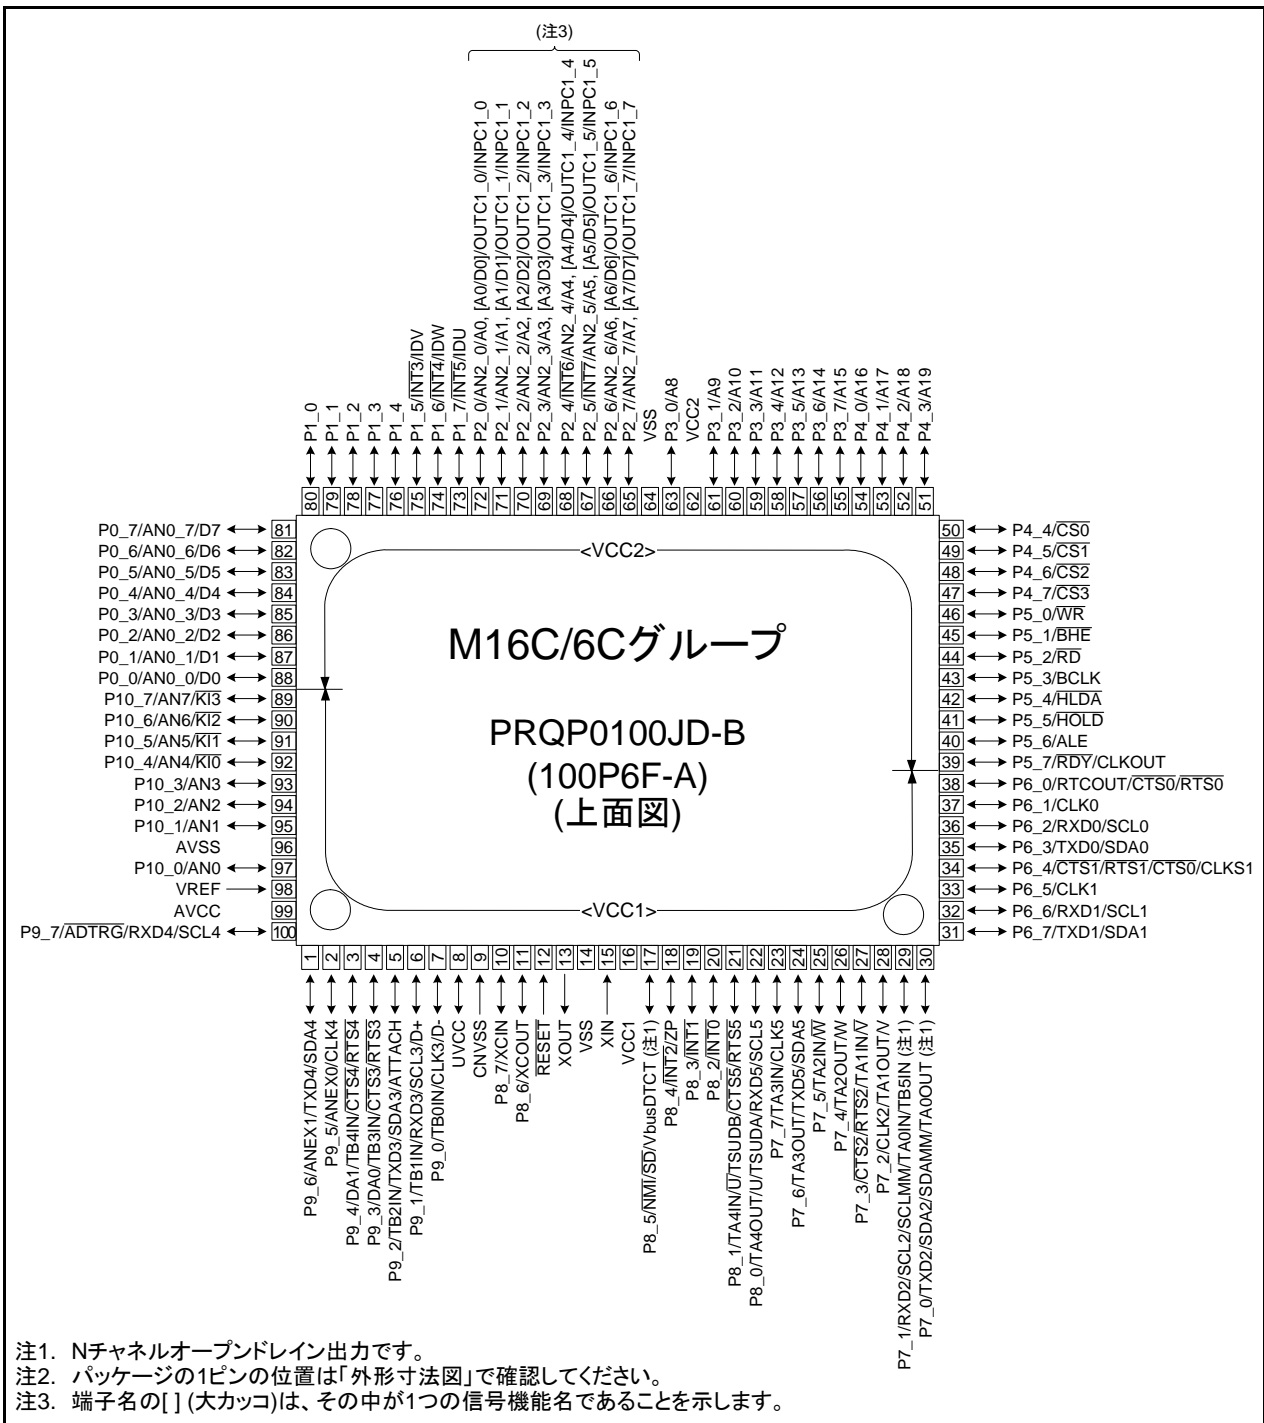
(注3)

P1_0
P1_1
P1_2
P1_3
P1_4
P1_5/$\overline{INT3}$/IDV
P1_6/$\overline{INT4}$/IDW
P1_7/$\overline{INT5}$/IDU
P2_0/AN2_0/A0, [A0/D0]/OUTC1_0/INPC1_0
P2_1/AN2_1/A1, [A1/D1]/OUTC1_1/INPC1_1
P2_2/AN2_2/A2, [A2/D2]/OUTC1_2/INPC1_2
P2_3/AN2_3/A3, [A3/D3]/OUTC1_3/INPC1_3
P2_4/$\overline{INT6}$/AN2_4/A4, [A4/D4]/OUTC1_4/INPC1_4
P2_5/$\overline{INT7}$/AN2_5/A5, [A5/D5]/OUTC1_5/INPC1_5
P2_6/AN2_6/A6, [A6/D6]/OUTC1_6/INPC1_6
P2_7/AN2_7/A7, [A7/D7]/OUTC1_7/INPC1_7
VSS
P3_0/A8
VCC2
P3_1/A9
P3_2/A10
P3_3/A11
P3_4/A12
P3_5/A13
P3_6/A14
P3_7/A15
P4_0/A16
P4_1/A17
P4_2/A18
P4_3/A19

80 79 78 77 76 75 74 73 72 71 70 69 68 67 66 65 64 63 62 61 60 59 58 57 56 55 54 53 52 51

P0_7/AN0_7/D7 81
P0_6/AN0_6/D6 82
P0_5/AN0_5/D5 83
P0_4/AN0_4/D4 84
P0_3/AN0_3/D3 85
P0_2/AN0_2/D2 86
P0_1/AN0_1/D1 87
P0_0/AN0_0/D0 88
P10_7/AN7/$\overline{KI3}$ 89
P10_6/AN6/$\overline{KI2}$ 90
P10_5/AN5/$\overline{KI1}$ 91
P10_4/AN4/$\overline{KI0}$ 92
P10_3/AN3 93
P10_2/AN2 94
P10_1/AN1 95
AVSS 96
P10_0/AN0 97
VREF 98
AVCC 99
P9_7/$\overline{ADTRG}$/RXD4/SCL4 100

<VCC2>

M16C/6Cグループ

PRQP0100JD-B
(100P6F-A)
(上面図)

<VCC1>

50 P4_4/$\overline{CS0}$
49 P4_5/$\overline{CS1}$
48 P4_6/$\overline{CS2}$
47 P4_7/$\overline{CS3}$
46 P5_0/$\overline{WR}$
45 P5_1/$\overline{BHE}$
44 P5_2/$\overline{RD}$
43 P5_3/BCLK
42 P5_4/$\overline{HLDA}$
41 P5_5/$\overline{HOLD}$
40 P5_6/ALE
39 P5_7/$\overline{RDY}$/CLKOUT
38 P6_0/RTCOUT/$\overline{CTS0}$/$\overline{RTS0}$
37 P6_1/CLK0
36 P6_2/RXD0/SCL0
35 P6_3/TXD0/SDA0
34 P6_4/$\overline{CTS1}$/$\overline{RTS1}$/$\overline{CTS0}$/CLKS1
33 P6_5/CLK1
32 P6_6/RXD1/SCL1
31 P6_7/TXD1/SDA1

1 2 3 4 5 6 7 8 9 10 11 12 13 14 15 16 17 18 19 20 21 22 23 24 25 26 27 28 29 30

P9_6/ANEX1/TXD4/SDA4
P9_5/ANEX0/CLK4
P9_4/DA1/TB4IN/$\overline{CTS4}$/$\overline{RTS4}$
P9_3/DA0/TB3IN/$\overline{CTS3}$/$\overline{RTS3}$
P9_2/TB2IN/TXD3/SDA3/ATTACH
P9_1/TB1IN/RXD3/SCL3/D+
P9_0/TB0IN/CLK3/D-
UVCC
CNVSS
P8_7/XCIN
P8_6/XCOUT
$\overline{RESET}$
XOUT
VSS
XIN
VCC1
P8_5/$\overline{NMI}$/$\overline{SD}$/VbusDTCT (注1)
P8_4/$\overline{INT2}$/ZP
P8_3/$\overline{INT1}$
P8_2/$\overline{INT0}$
P8_1/TA4IN/$\overline{U}$/TSUDB/$\overline{CTS5}$/$\overline{RTS5}$
P8_0/TA4OUT/U/TSUDA/RXD5/SCL5
P7_7/TA3IN/CLK5
P7_6/TA3OUT/TXD5/SDA5
P7_5/TA2IN/$\overline{W}$
P7_4/TA2OUT/W
P7_3/$\overline{CTS2}$/$\overline{RTS2}$/TA1IN/$\overline{V}$
P7_2/CLK2/TA1OUT/V
P7_1/RXD2/SCL2/SCLMM/TA0IN/TB5IN (注1)
P7_0/TXD2/SDA2/SDAMM/TA0OUT (注1)

注1. Nチャネルオープンドレイン出力です。
注2. パッケージの1ピンの位置は「外形寸法図」で確認してください。
注3. 端子名の[ ] (大カッコ)は、その中が1つの信号機能名であることを示します。